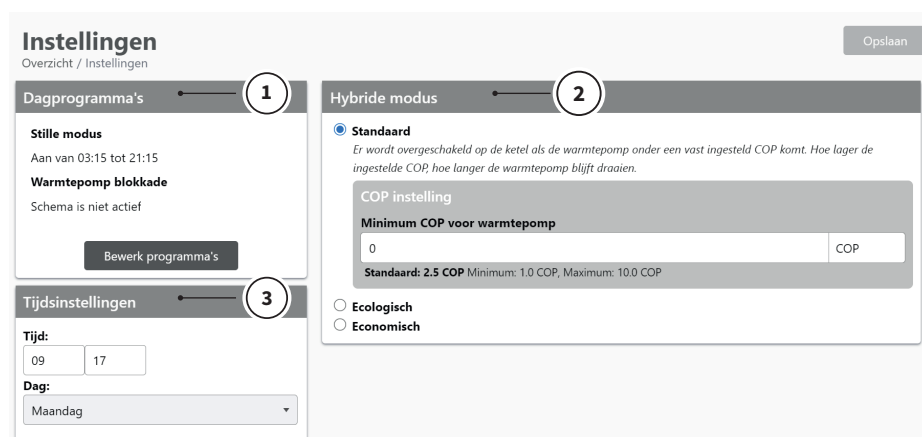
Instellingen
Overzicht / Instellingen

Opslaan

Dagprogramma's
1

Stille modus
Aan van 03:15 tot 21:15
Warmtepomp blokkade
Schema is niet actief

Bewerk programma's

Tijdsinstellingen
3

Tijd:
09 17
Dag:
Maandag

Hybride modus
2

Standaard
Er wordt overgeschakeld op de ketel als de warmtepomp onder een vast ingesteld COP komt. Hoe lager de ingestelde COP, hoe langer de warmtepomp blijft draaien.

COP instelling
Minimum COP voor warmtepomp
0
COP
Standaard: 2.5 COP Minimum: 1.0 COP, Maximum: 10.0 COP

Ecologisch
Economisch